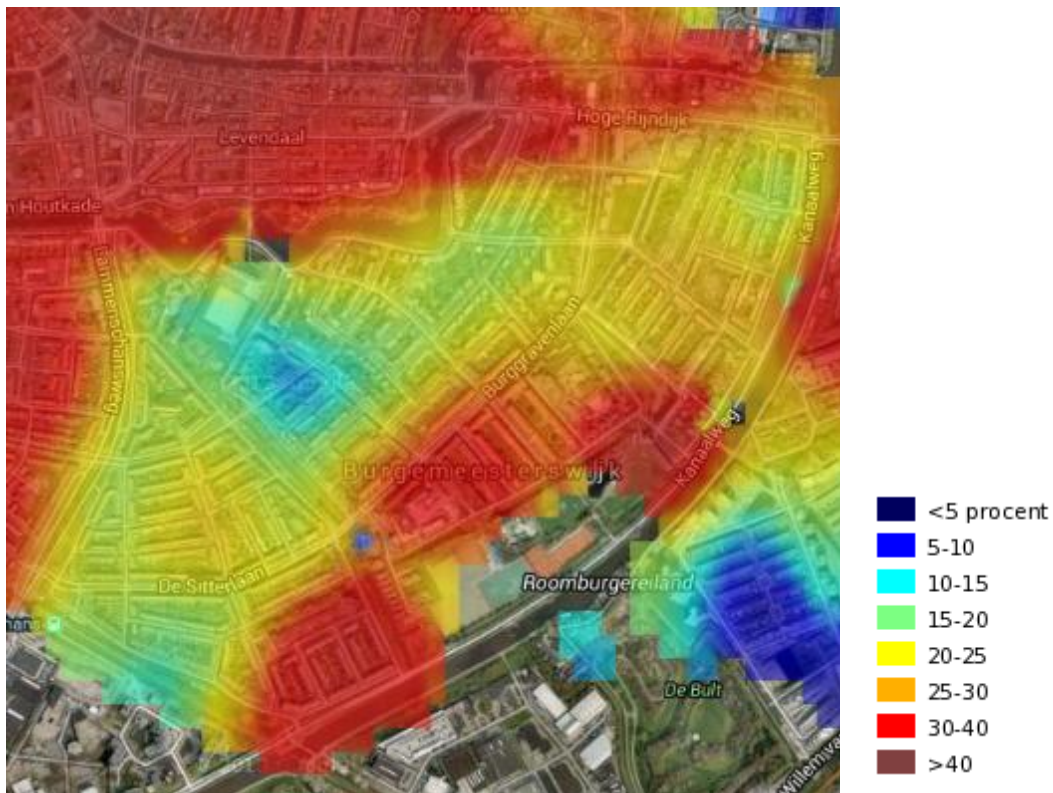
Hoge Rijndijk
Levendaal
n Houtkade
Lammenschansweg
Kanaalweg
Burggravenlaan
Kanaalweg
Burgemeesterswijk
De Sitterlaan
Roomburgereiland
De Bult
Willemiv

<5 procent
5-10
10-15
15-20
20-25
25-30
30-40
>40